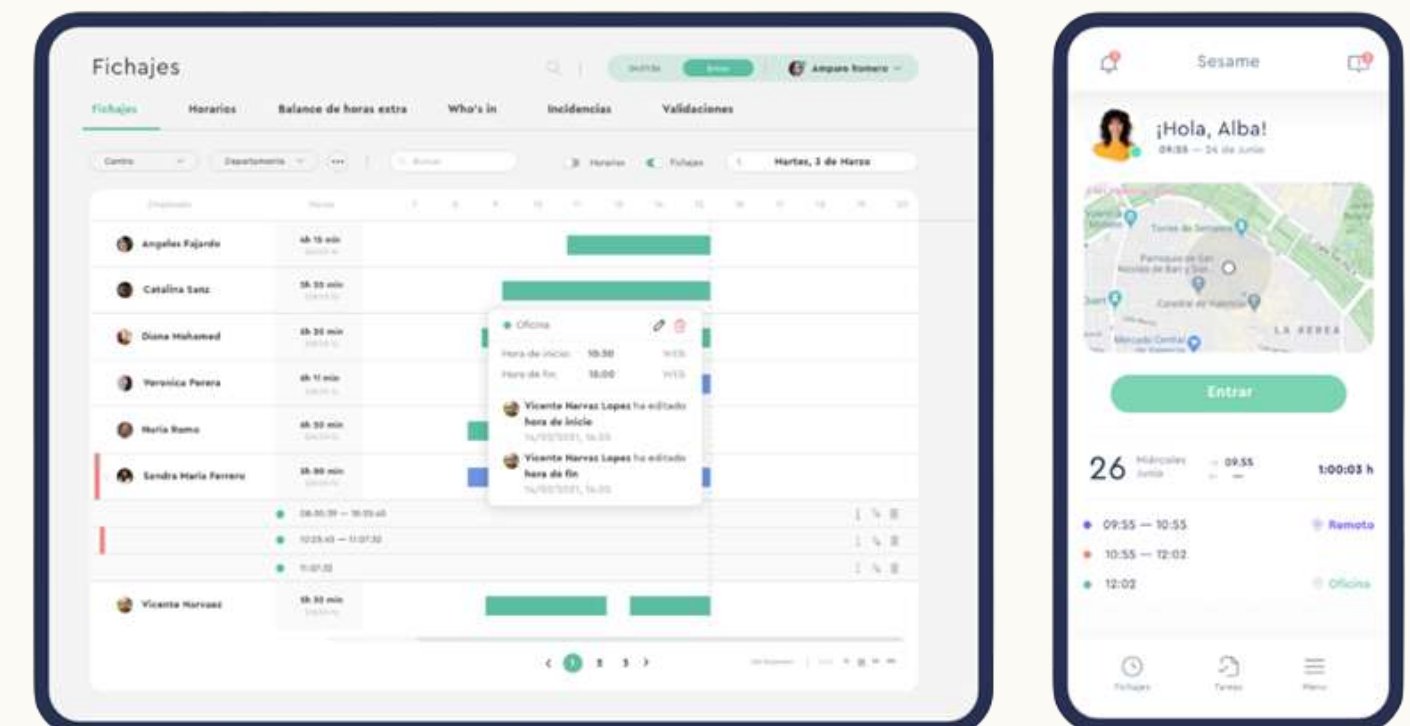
Fichajes

Amparo Romero

Fichajes Horarios Balance de horas extra Who's in Incidencias Validaciones

Centro Departamento Buscar Horarios Fichajes Martes, 3 de Marzo

Angeles Fajardo 6h 15 min

Catalina Sanz 5h 35 min

Diana Mohamed 6h 30 min

Veronica Perera 6h 11 min

Maria Ramo 4h 50 min

Sandra Maria Ferrero 5h 00 min

Oficina

Hora de inicio: 10:30

Hora de fin: 18:00

Vicente Narvaz Lopez ha editado hora de inicio

Vicente Narvaz Lopez ha editado hora de fin

Vicente Narvaez 5h 30 min

1 2 3

Sesame

¡Hola, Alba!

09:55 — 26 de Junio

Torres de Serranos

Parroquia de San Nicolás de Bari y San...

Catedral de Valencia

LA XEREA

Mercado Central

Entrar

26 Miércoles Junio 09:55 1:00:03 h

09:55 — 10:55 Remoto

10:55 — 12:02

12:02 Oficina

Fichajes Tareas Menu